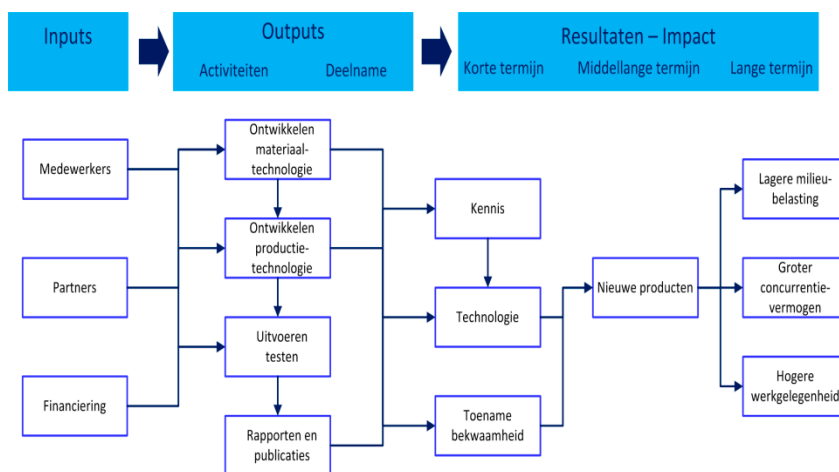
Inputs

Outputs
Activiteiten Deelname

Resultaten – Impact
Korte termijn Middellange termijn Lange termijn

Medewerkers

Partners

Financiering

Ontwikkelen materiaaltechnologie

Ontwikkelen productietechnologie

Uitvoeren testen

Rapporten en publicaties

Kennis

Technologie

Toename bekwaamheid

Nieuwe producten

Lagere milieubelasting

Groter concurrentievermogen

Hogere werkgelegenheid